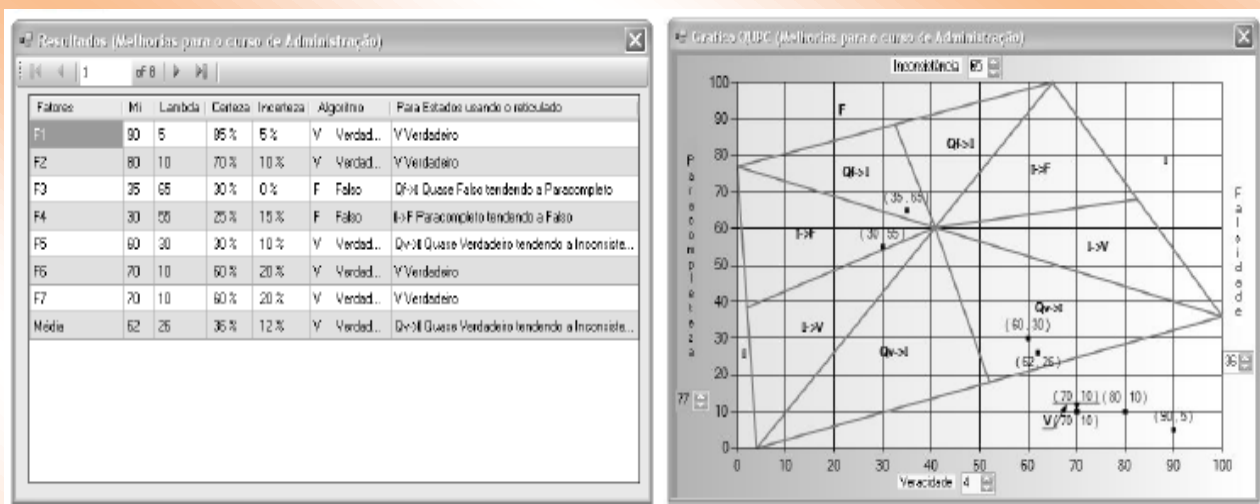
Resultados (Melhorias para o curso de Administração)

1 of 8

| Fatores | Mi | Lambda | Certeza | Incerteza | Algoritmo | | Para Estados usando o reticulado |
|---|---|---|---|---|---|---|---|
| F1 | 90 | 5 | 85 % | 5 % | V | Verdad... | V Verdadeiro |
| F2 | 80 | 10 | 70 % | 10 % | V | Verdad... | V Verdadeiro |
| F3 | 35 | 65 | 30 % | 0 % | F | Falso | Qf->I Quase Falso tendendo a Paracompleto |
| F4 | 30 | 55 | 25 % | 15 % | F | Falso | I->F Paracompleto tendendo a Falso |
| F5 | 60 | 30 | 30 % | 10 % | V | Verdad... | Qv->I Quase Verdadeiro tendendo a Inconsiste... |
| F6 | 70 | 10 | 60 % | 20 % | V | Verdad... | V Verdadeiro |
| F7 | 70 | 10 | 60 % | 20 % | V | Verdad... | V Verdadeiro |
| Média | 62 | 26 | 36 % | 12 % | V | Verdad... | Qv->I Quase Verdadeiro tendendo a Inconsiste... |

Grafico QUPC (Melhorias para o curso de Administração)

Inconsistência 65

100 90 80 70 60 50 40 30 20 10 0

F
Qf->I
Qf->I
I->F
I->F
I->V
I->V
Qv->I
Qv->I
I
V
( 35 , 65)
( 30 , 55)
( 60 , 30)
( 62 , 26 )
( 70 , 10 ) ( 80 , 10)
V( 70 , 10 )
( 90 , 5 )

P a r a c o m p l e t e z a

77

F a l s i d a d e

36

0 10 20 30 40 50 60 70 80 90 100

Veracidade 4